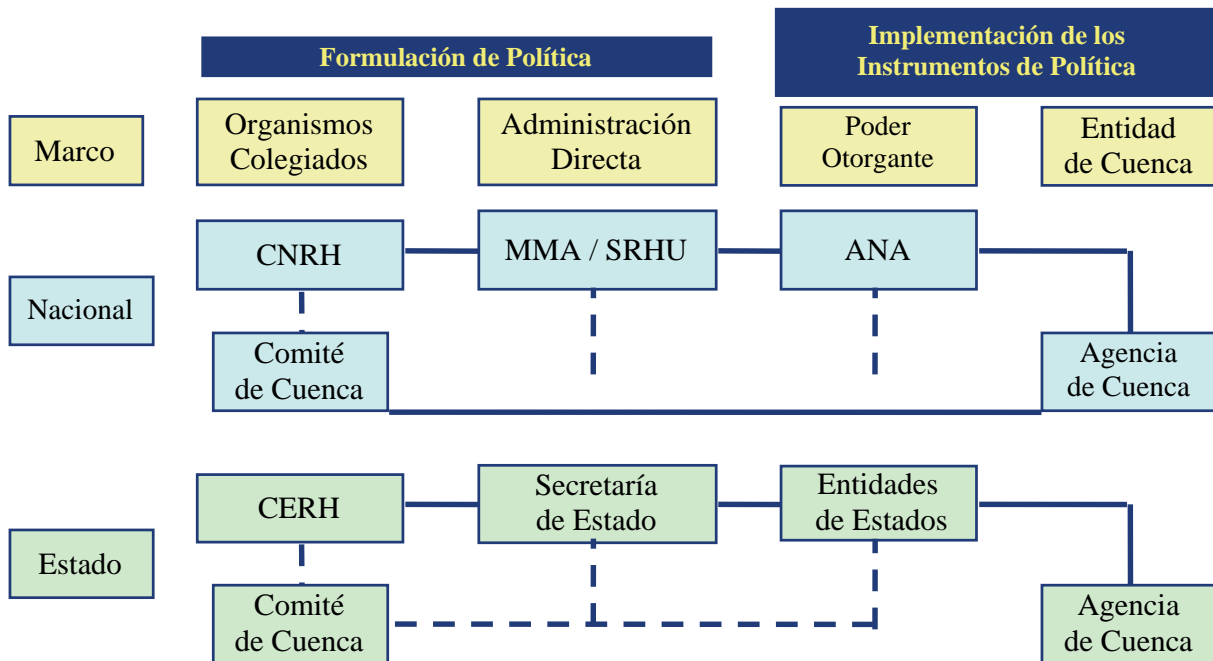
Formulación de Política

Implementación de los Instrumentos de Política

Marco

Organismos Colegiados

Administración Directa

Poder Otorgante

Entidad de Cuenca

Nacional

CNRH

MMA / SRHU

ANA

Comité de Cuenca

Agencia de Cuenca

Estado

CERH

Secretaría de Estado

Entidades de Estados

Comité de Cuenca

Agencia de Cuenca